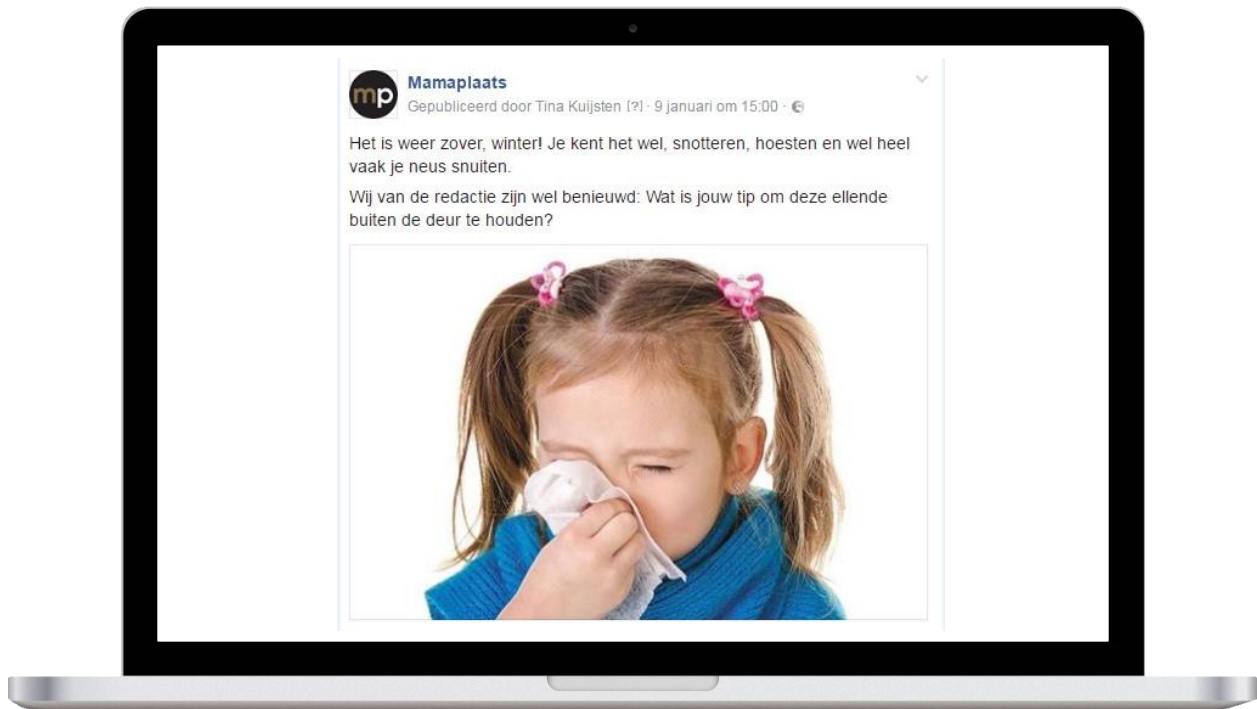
mp

Mamaplaats
Gepubliceerd door Tina Kuijsten [?] · 9 januari om 15:00 ·

Het is weer zover, winter! Je kent het wel, snotteren, hoesten en wel heel vaak je neus snuiten.

Wij van de redactie zijn wel benieuwd: Wat is jouw tip om deze ellende buiten de deur te houden?